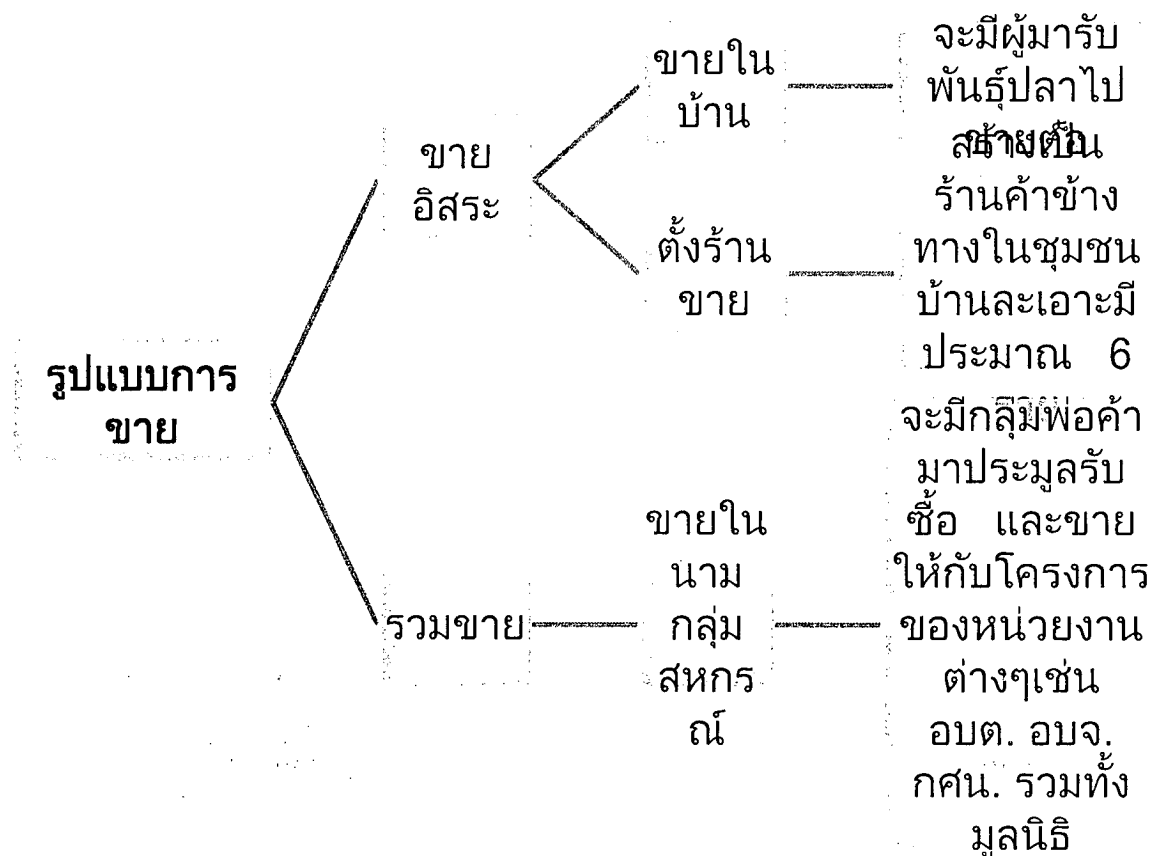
รูปแบบการขาย

ขายอิสระ

ขายในบ้าน

จะมีผู้มารับพันธุ์ปลาไปขายต่อ

ตั้งร้านขาย

สถานที่เป็นร้านค้าข้างทางในชุมชนบ้านละเอาะมีประมาณ 6 ร้าน

รวมขาย

ขายในนามกลุ่มสหกรณ์

จะมีกลุ่มพ่อค้ามาประมูลรับซื้อ และขายให้กับโครงการของหน่วยงานต่างๆเช่น อบต. อบจ. กศน. รวมทั้งมูลนิธิ